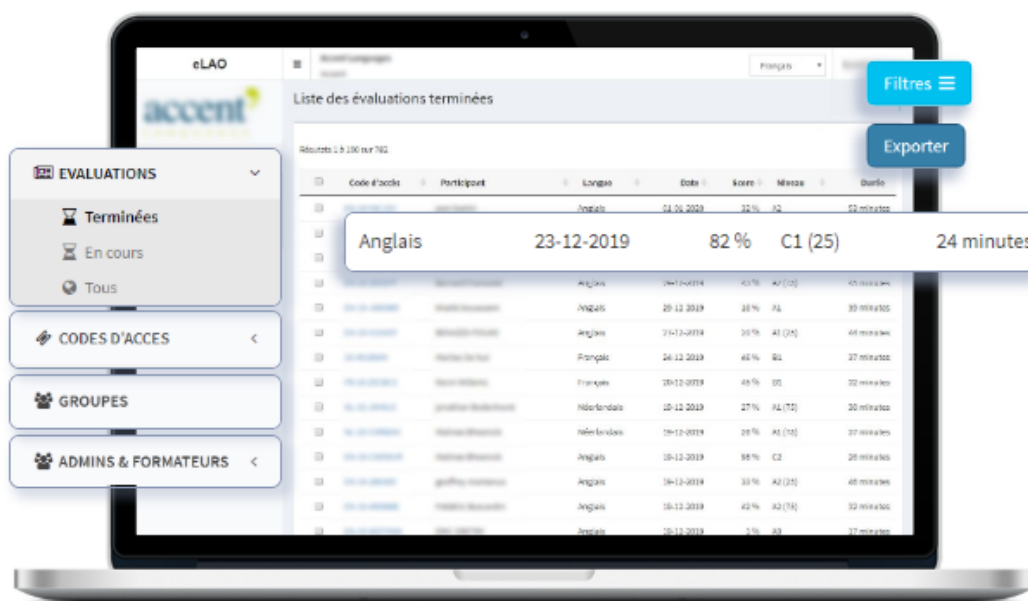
eLAO

accent

Accent Language

Français

Filtres

Liste des évaluations terminées

Exporter

Résultats 1 à 100 sur 761

| | Code d'accès | Participant | Langue | Date | Score | Niveau | Durée |
|---|---|---|---|---|---|---|---|
| | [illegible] | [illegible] | Anglais | 01-01-2019 | 32 % | A2 | 52 minutes |
| | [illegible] | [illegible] | Anglais | 24-12-2019 | 45 % | A2 (35) | 45 minutes |
| | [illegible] | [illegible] | Anglais | 23-12-2019 | 18 % | A1 | 30 minutes |
| | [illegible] | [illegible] | Anglais | 21-12-2019 | 30 % | A1 (35) | 46 minutes |
| | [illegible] | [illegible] | Français | 21-12-2019 | 65 % | B1 | 37 minutes |
| | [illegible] | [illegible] | Français | 20-12-2019 | 45 % | B1 | 32 minutes |
| | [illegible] | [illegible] | Néerlandais | 20-12-2019 | 27 % | A1 (75) | 30 minutes |
| | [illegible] | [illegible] | Néerlandais | 19-12-2019 | 28 % | A1 (10) | 27 minutes |
| | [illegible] | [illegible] | Anglais | 18-12-2019 | 98 % | C2 | 26 minutes |
| | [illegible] | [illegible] | Anglais | 18-12-2019 | 33 % | A2 (25) | 45 minutes |
| | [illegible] | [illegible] | Anglais | 18-12-2019 | 42 % | A2 (75) | 32 minutes |
| | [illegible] | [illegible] | Anglais | 18-12-2019 | 3 % | A0 | 17 minutes |

Anglais 23-12-2019 82 % C1 (25) 24 minutes

EVALUATIONS
Terminées
En cours
Tous

CODES D'ACCES

GROUPES

ADMINS & FORMATEURS